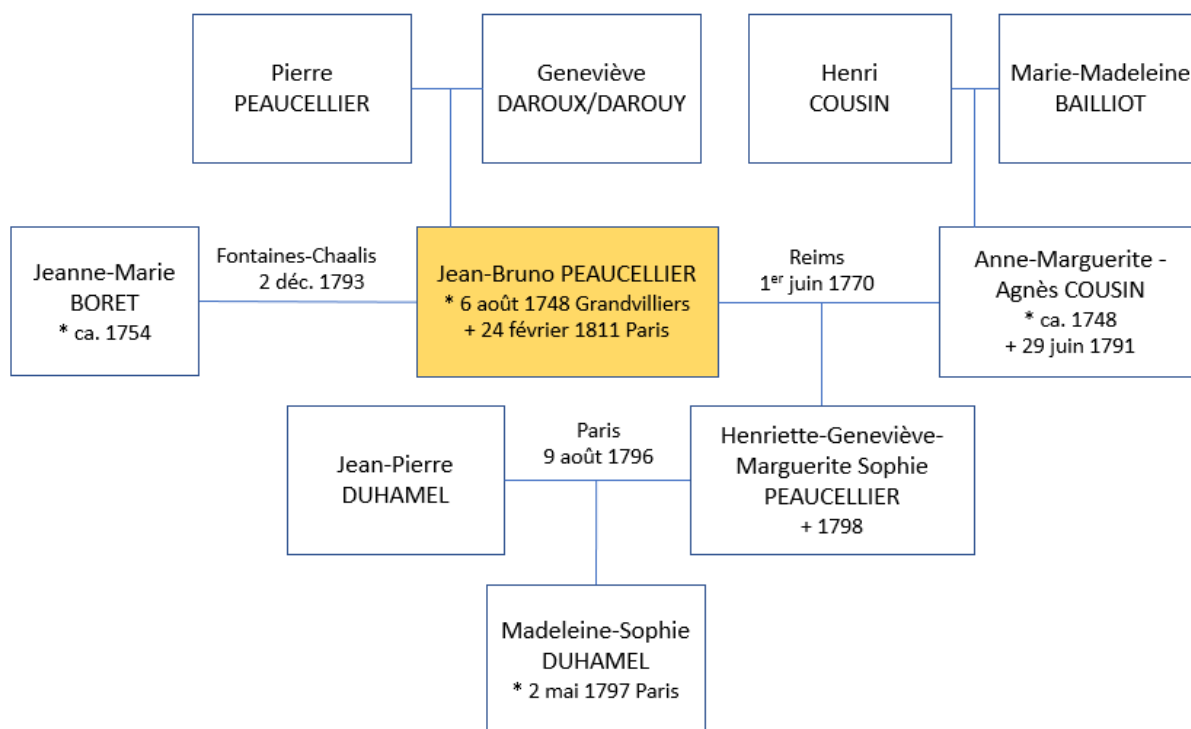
Pierre
PEAUCELLIER

Geneviève
DAROUX/DAROUY

Henri
COUSIN

Marie-Madeleine
BAILLIOT

Jeanne-Marie
BORET
* ca. 1754

Fontaines-Chaalis
2 déc. 1793

Jean-Bruno PEAUCELLIER
* 6 août 1748 Grandvilliers
+ 24 février 1811 Paris

Reims
1$^{er}$ juin 1770

Anne-Marguerite - Agnès COUSIN
* ca. 1748
+ 29 juin 1791

Jean-Pierre
DUHAMEL

Paris
9 août 1796

Henriette-Geneviève-Marguerite Sophie
PEAUCELLIER
+ 1798

Madeleine-Sophie
DUHAMEL
* 2 mai 1797 Paris